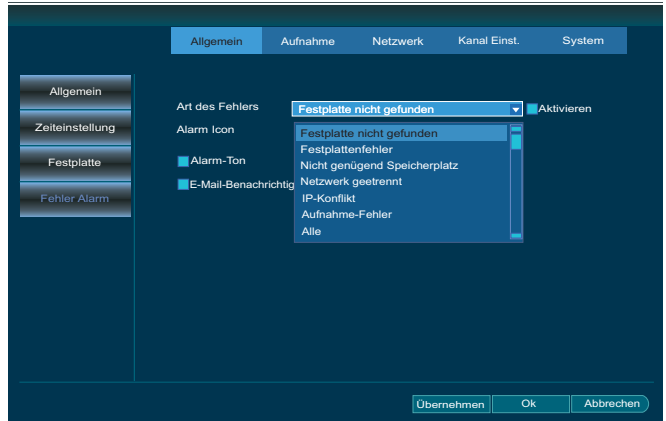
Allgemein Aufnahme Netzwerk Kanal Einst. System

Allgemein
Zeiteinstellung
Festplatte
Fehler Alarm

Art des Fehlers
Festplatte nicht gefunden
Aktivieren
Alarm Icon
Festplatte nicht gefunden
Festplattenfehler
Nicht genügend Speicherplatz
Netzwerk geetrennt
IP-Konflikt
Aufnahme-Fehler
Alle
Alarm-Ton
E-Mail-Benachrichtig

Übernehmen Ok Abbrechen